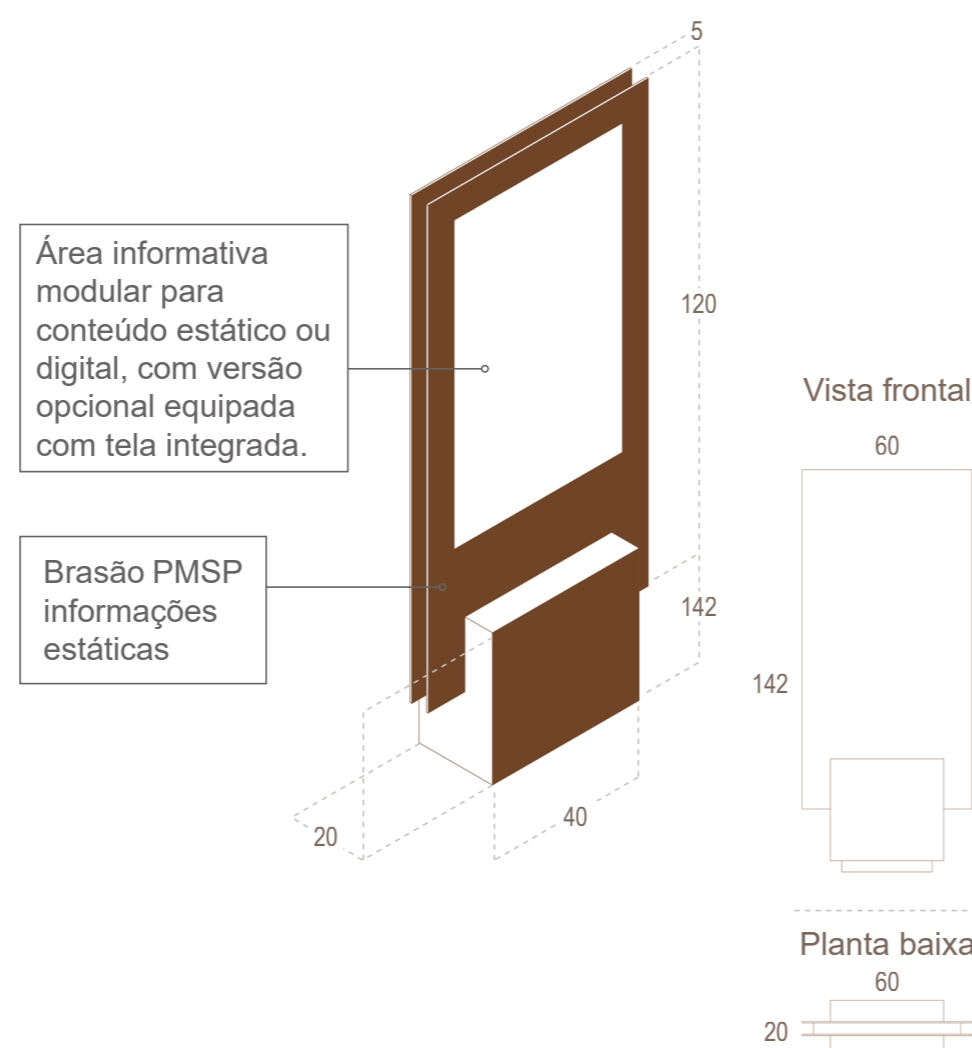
5

Área informativa modular para conteúdo estático ou digital, com versão opcional equipada com tela integrada.

120

Brasão PMSP informações estáticas

142

20

40

Vista frontal

60

142

Planta baixa

60

20